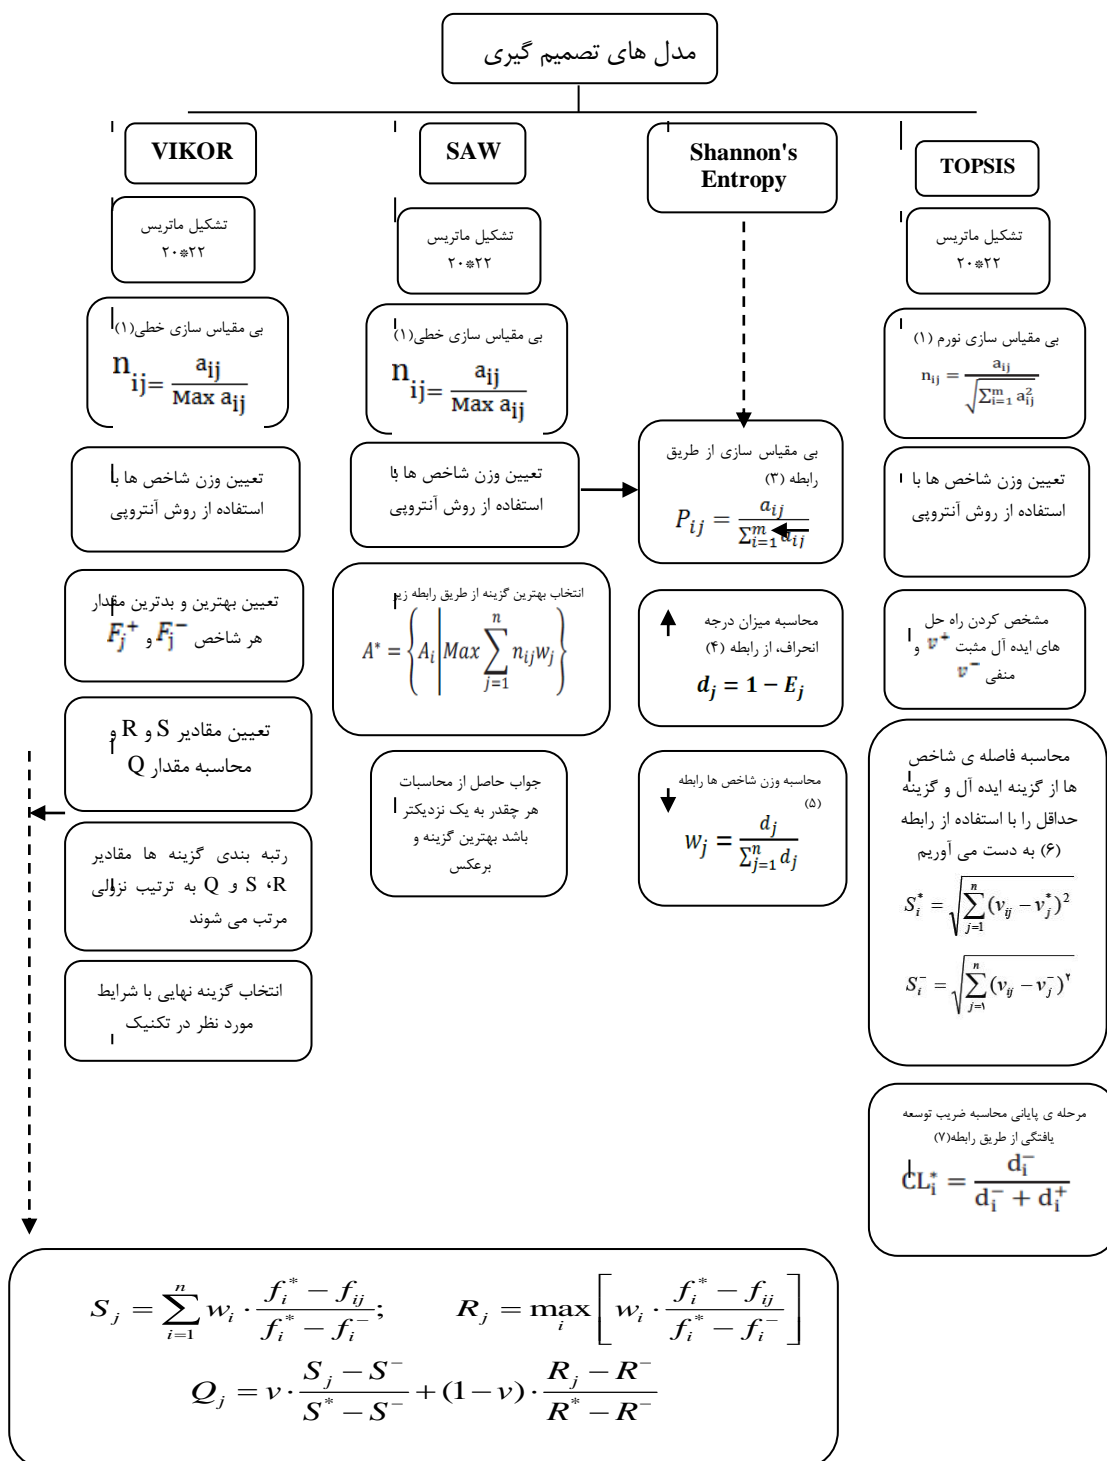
مدل های تصمیم گیری

VIKOR

تشکیل ماتریس
۲۰*۲۲

بی مقیاس سازی خطی(۱)
$n_{ij}=\frac{a_{ij}}{Max\ a_{ij}}$

تعیین وزن شاخص ها با استفاده از روش آنتروپی

تعیین بهترین و بدترین مقدار هر شاخص $F_j^+$ و $F_j^-$

تعیین مقادیر S و R و محاسبه مقدار Q

رتبه بندی گزینه ها مقادیر R، S و Q به ترتیب نزولی مرتب می شوند

انتخاب گزینه نهایی با شرایط مورد نظر در تکنیک

SAW

تشکیل ماتریس
۲۰*۲۲

بی مقیاس سازی خطی(۱)
$n_{ij}=\frac{a_{ij}}{Max\ a_{ij}}$

تعیین وزن شاخص ها با استفاده از روش آنتروپی

انتخاب بهترین گزینه از طریق رابطه زیر
$A^* = \left\{A_i \middle| Max \sum_{j=1}^{n} n_{ij}w_j\right\}$

جواب حاصل از محاسبات هر چقدر به یک نزدیکتر باشد بهترین گزینه و برعکس

Shannon's Entropy

بی مقیاس سازی از طریق رابطه (۳)
$P_{ij} = \frac{a_{ij}}{\sum_{i=1}^{m} a_{ij}}$

محاسبه میزان درجه انحراف، از رابطه (۴)
$d_j = 1 - E_j$

محاسبه وزن شاخص ها رابطه (۵)
$w_j = \frac{d_j}{\sum_{j=1}^{n} d_j}$

TOPSIS

تشکیل ماتریس
۲۰*۲۲

بی مقیاس سازی نورم (۱)
$n_{ij} = \frac{a_{ij}}{\sqrt{\sum_{i=1}^{m} a_{ij}^2}}$

تعیین وزن شاخص ها با استفاده از روش آنتروپی

مشخص کردن راه حل های ایده آل مثبت $v^+$ و منفی $v^-$

محاسبه فاصله ی شاخص ها از گزینه ایده آل و گزینه حداقل را با استفاده از رابطه (۶) به دست می آوریم
$S_i^* = \sqrt{\sum_{j=1}^{n}(v_{ij} - v_j^*)^2}$
$S_i^- = \sqrt{\sum_{j=1}^{n}(v_{ij} - v_j^-)^2}$

مرحله ی پایانی محاسبه ضریب توسعه یافتگی از طریق رابطه(۷)
$CL_i^* = \frac{d_i^-}{d_i^- + d_i^+}$

$S_j = \sum_{i=1}^{n} w_i \cdot \frac{f_i^* - f_{ij}}{f_i^* - f_i^-}; \qquad R_j = \max_i \left[ w_i \cdot \frac{f_i^* - f_{ij}}{f_i^* - f_i^-} \right]$
$Q_j = v \cdot \frac{S_j - S^-}{S^* - S^-} + (1-v) \cdot \frac{R_j - R^-}{R^* - R^-}$